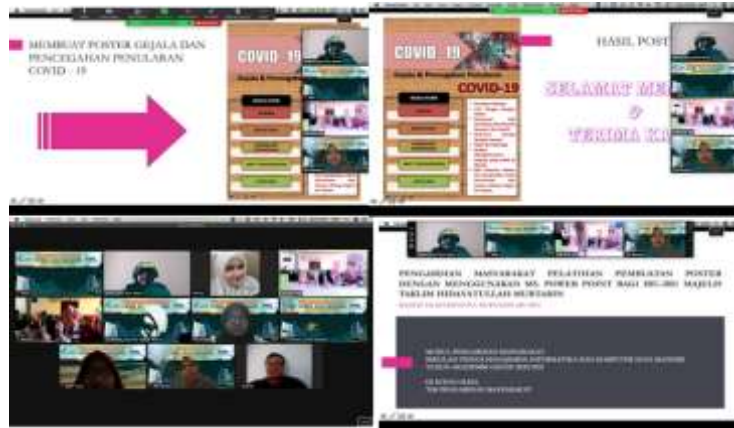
MEMBUAT POSTER GEJALA DAN PENCEGAHAN PENULARAN COVID - 19

COVID - 19

Gejala & Pencegahan Penularan

COVID - 19

COVID-19

HASIL POST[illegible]

SELAMAT ME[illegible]

&

TERIMA KA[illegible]

PENGABDIAN MASYARAKAT PELATIHAN PEMBUATAN POSTER DENGAN MENGGUNAKAN MS. POWER POINT BAGI IBU-IBU MAJELIS TAKLIM HIDAYATULLAH MUHTADIN

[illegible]